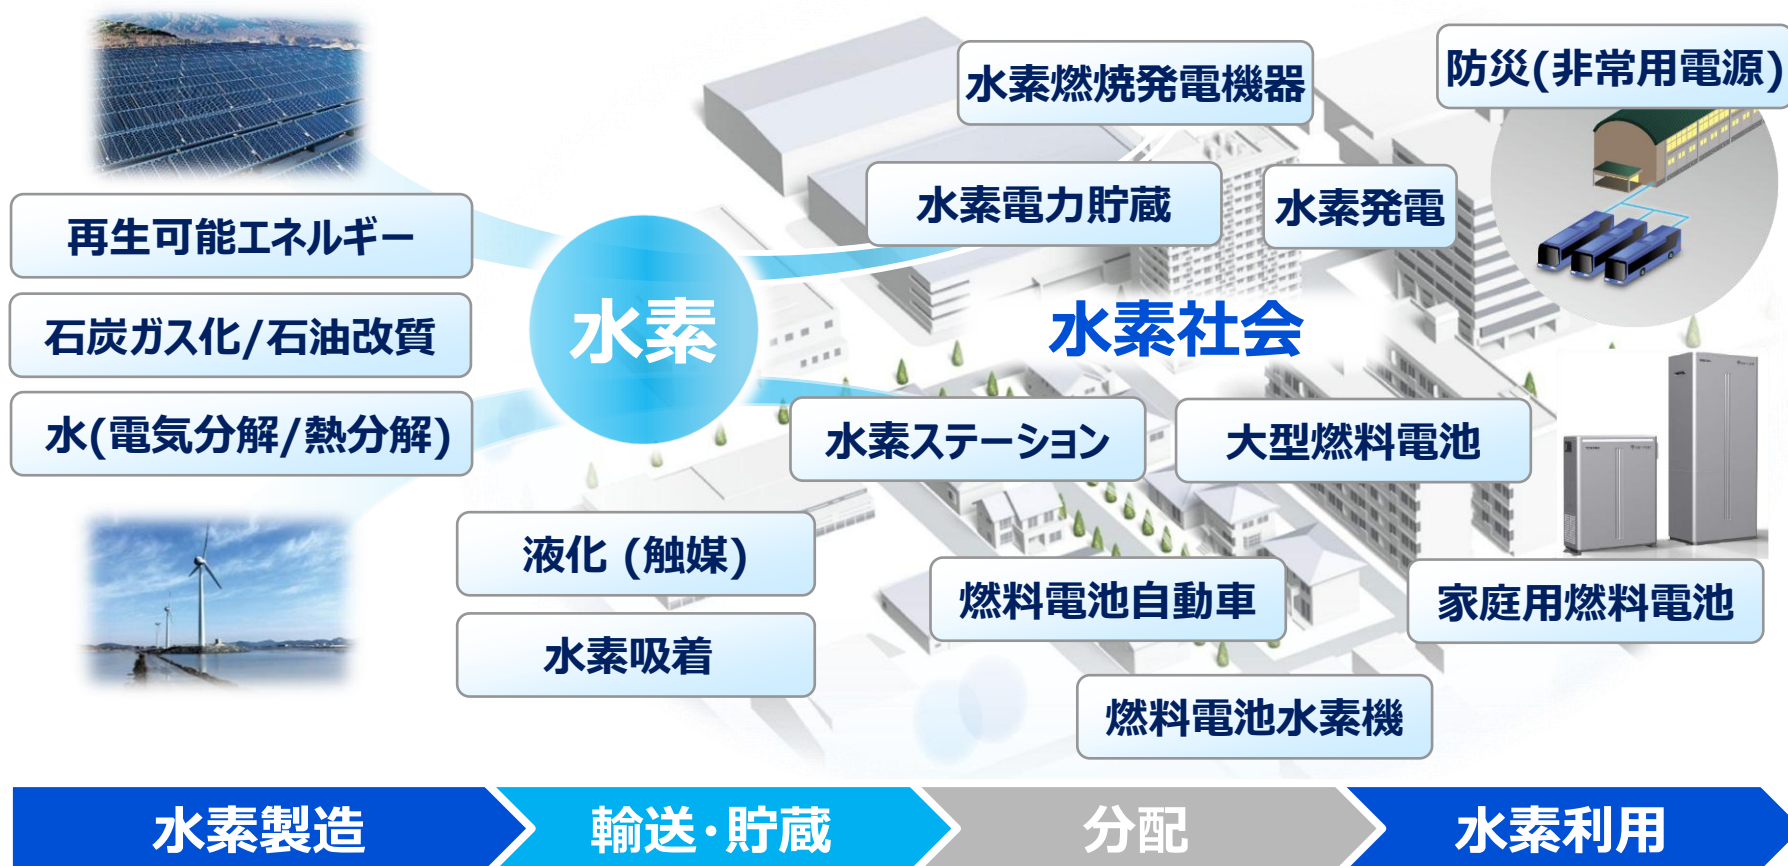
再生可能エネルギー

石炭ガス化/石油改質

水(電気分解/熱分解)

水素

水素燃焼発電機器

防災(非常用電源)

水素電力貯蔵

水素発電

水素社会

水素ステーション

大型燃料電池

液化 (触媒)

水素吸着

燃料電池自動車

家庭用燃料電池

燃料電池水素機

水素製造

輸送・貯蔵

分配

水素利用